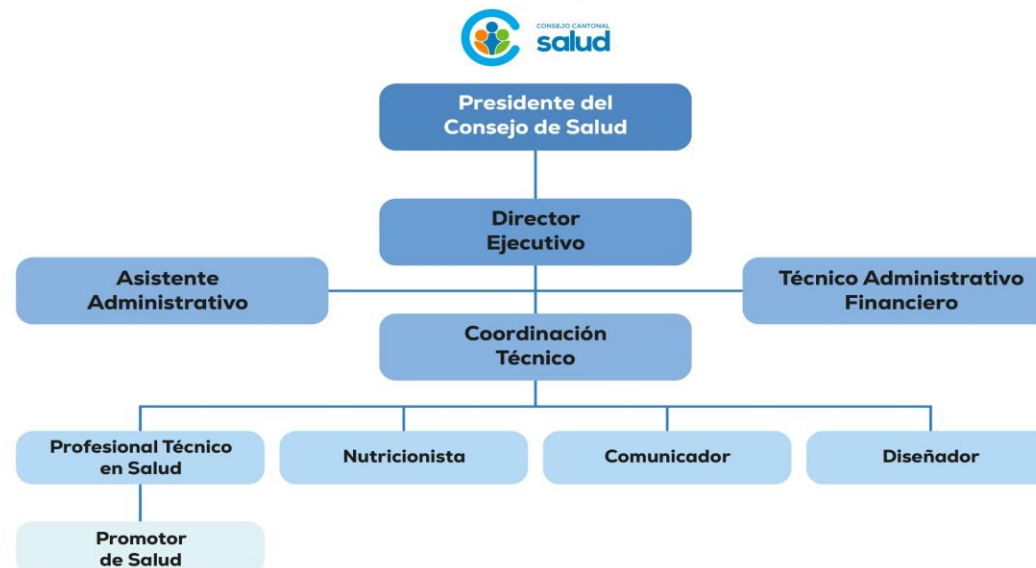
CONSEJO CANTONAL
salud

Presidente del Consejo de Salud

Director Ejecutivo

Asistente Administrativo

Técnico Administrativo Financiero

Coordinación Técnico

Profesional Técnico en Salud

Nutricionista

Comunicador

Diseñador

Promotor de Salud